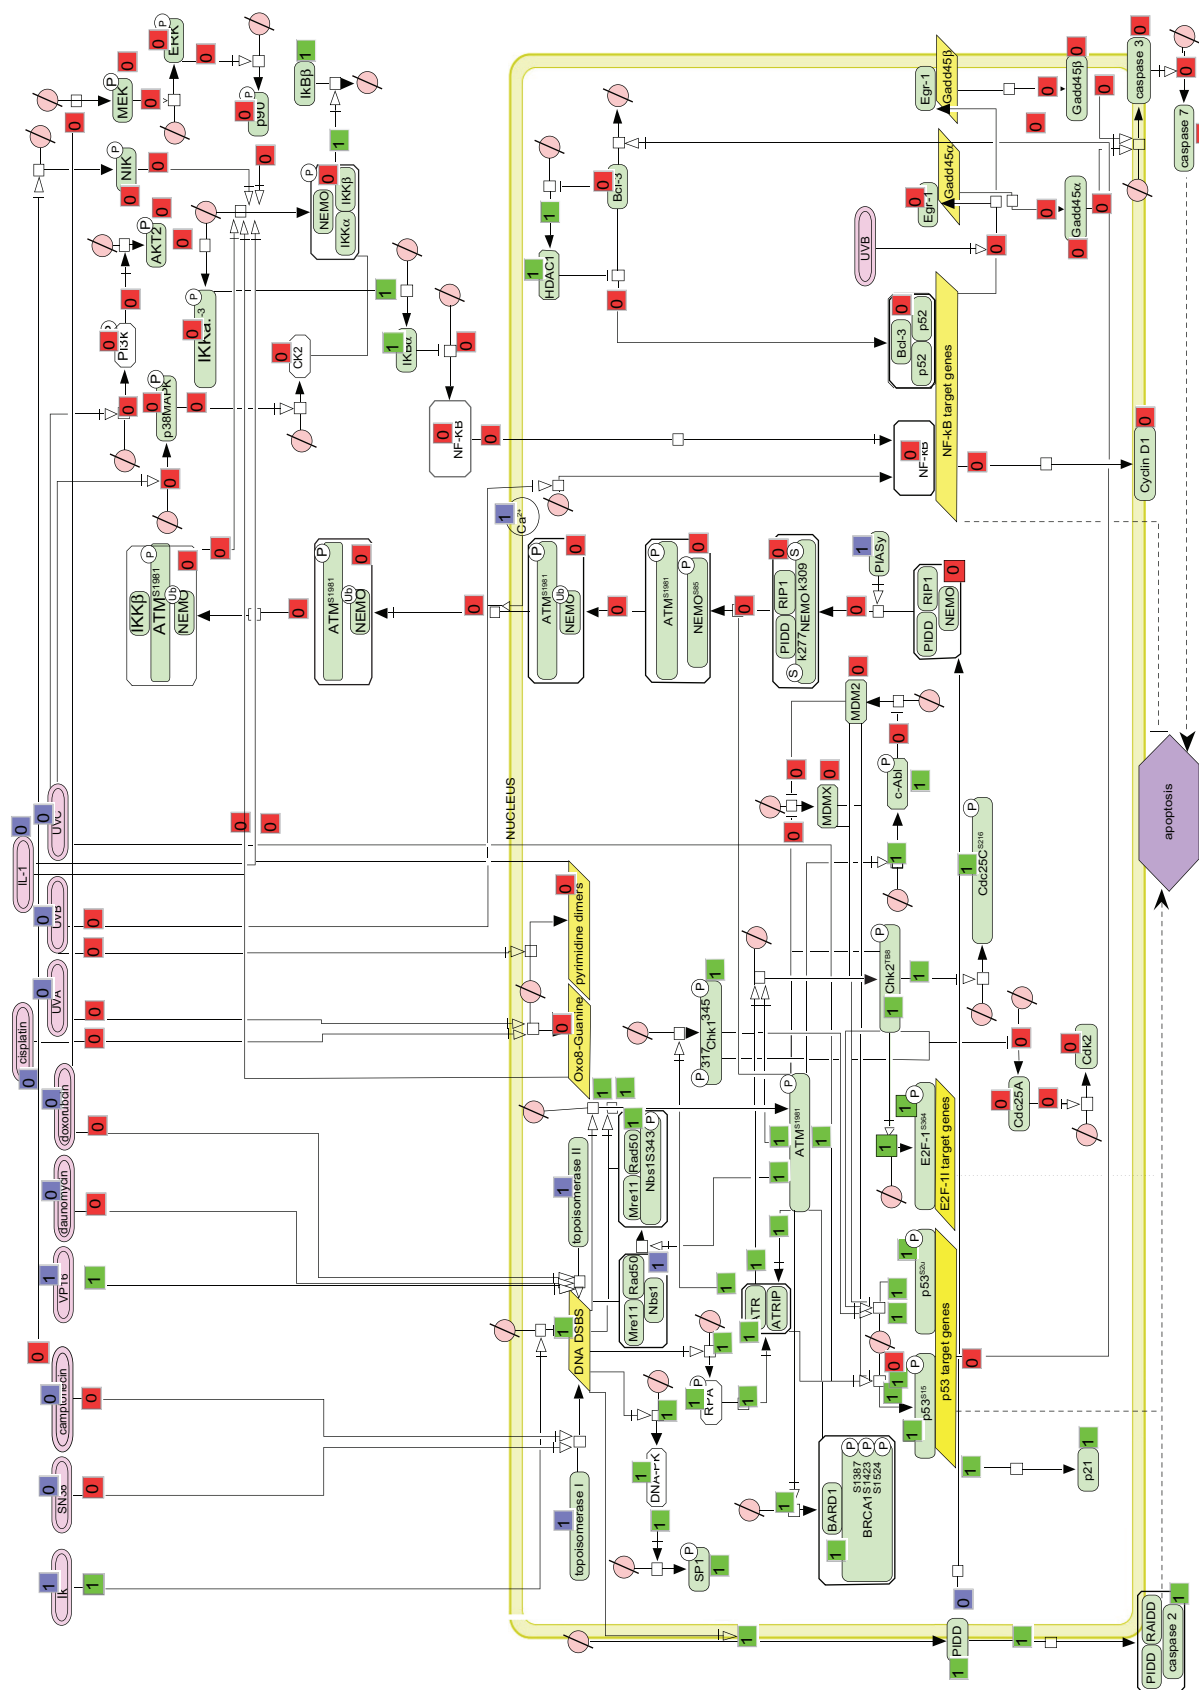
ERK
P
0
0
MEK
P
0
0
p90
P
0
IkBβ
1
1
NIK
P
0
0
0
NEMO
0
IKKα
IKKβ
P
AKT2
P
0
0
PI3K
P
0
0
IKKα
P
0
CK2
0
IkBα
1
0
1
p38MAPK
P
0
0
0
NF-kB
0
0
IKKβ
ATM$^{S1981}$
Ub
NEMO
P
0
0
ATM$^{S1981}$
Ub
NEMO
P
0
0
Ca$^{2+}$
1
ATM$^{S1981}$
Ub
NEMO
P
0
0
ATM$^{S1981}$
NEMO$^{S85}$
P
P
0
0
PIDD
RIP1
k277
NEMO
k309
S
S
0
0
PIASy
1
PIDD
RIP1
NEMO
0
NUCLEUS
Egr-1
Gadd45β
Gadd45β
0
0
0
caspase 3
0
0
caspase 7
0
Bcl-3
0
1
HDAC1
1
0
Egr-1
0
Gadd45α
Gadd45α
0
0
0
UVB
0
Bcl-3
p52
p52
0
NF-kB target genes
NF-kB
0
0
Cyclin D1
0
MDM2
0
c-Abl
P
0
1
MDMX
0
0
0
Cdc25C$^{S216}$
P
1
Chk2$^{T68}$
P
1
1
Chk1$^{S345}$
P
317
P
1
Cdc25A
0
0
0
Cdk2
0
E2F-1$^{S364}$
P
1
1
E2F-1 target genes
ATM$^{S1981}$
P
1
1
1
1
UVC
0
IL-1
0
UVB
0
0
UVA
0
0
cisplatin
0
0
pyrimidine dimers
0
Oxo8-Guanine
0
doxorubicin
0
0
daunomycin
0
0
topoisomerase II
1
Mre11
Rad50
Nbs1S343
P
1
1
Mre11
Rad50
Nbs1
1
VP16
1
1
DNA DSBS
1
ATR
ATRIP
1
1
1
p53$^{S20}$
P
1
1
p53$^{S15}$
P
0
1
1
p53 target genes
0
RPA
P
1
1
1
camptothecin
0
0
DNA-PK
1
SN38
0
0
topoisomerase I
1
BARD1
BRCA1
S1387
S1423
S1524
P
P
P
1
1
1
SP1
P
1
1
IR
1
1
p21
1
1
apoptosis
0
PIDD
1
1
PIDD
RAIDD
caspase 2
1